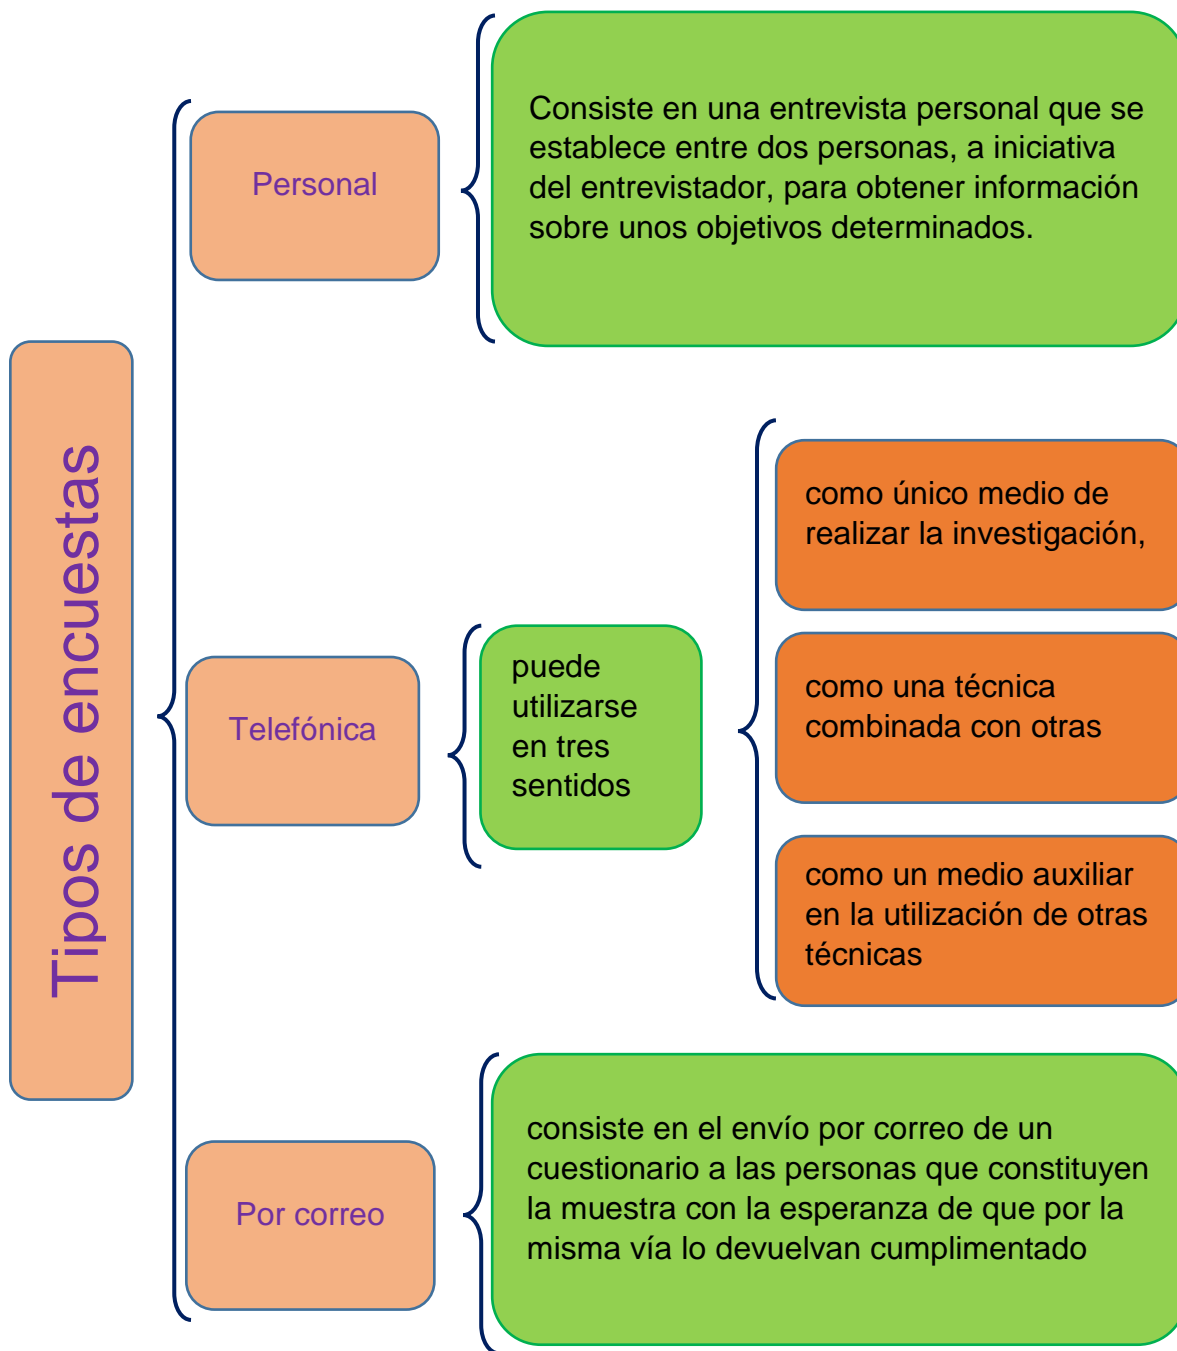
Tipos de encuestas

Personal

Consiste en una entrevista personal que se establece entre dos personas, a iniciativa del entrevistador, para obtener información sobre unos objetivos determinados.

Telefónica

puede utilizarse en tres sentidos

como único medio de realizar la investigación,

como una técnica combinada con otras

como un medio auxiliar en la utilización de otras técnicas

Por correo

consiste en el envío por correo de un cuestionario a las personas que constituyen la muestra con la esperanza de que por la misma vía lo devuelvan cumplimentado